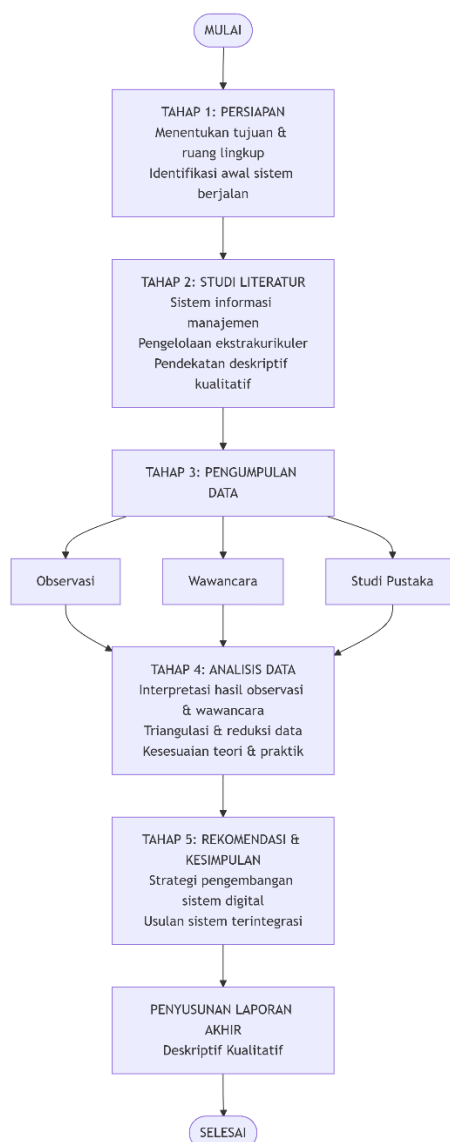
MULAI

TAHAP 1: PERSIAPAN
Menentukan tujuan & ruang lingkup
Identifikasi awal sistem berjalan

TAHAP 2: STUDI LITERATUR
Sistem informasi manajemen
Pengelolaan ekstrakurikuler
Pendekatan deskriptif kualitatif

TAHAP 3: PENGUMPULAN DATA

Observasi

Wawancara

Studi Pustaka

TAHAP 4: ANALISIS DATA
Interpretasi hasil observasi & wawancara
Triangulasi & reduksi data
Kesesuaian teori & praktik

TAHAP 5: REKOMENDASI & KESIMPULAN
Strategi pengembangan sistem digital
Usulan sistem terintegrasi

PENYUSUNAN LAPORAN AKHIR
Deskriptif Kualitatif

SELESAI